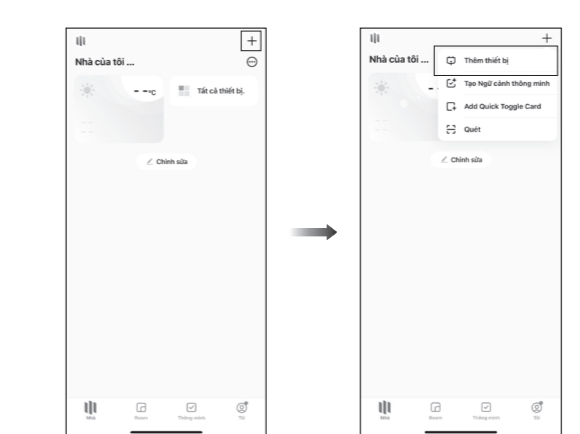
Nhà của tôi ...

+

- -°C

Tất cả thiết bị.

Chỉnh sửa

Nhà

Room

Thông minh

Tôi

Nhà của tôi ...

+

Thêm thiết bị

Tạo Ngữ cảnh thông minh

Add Quick Toggle Card

Quét

Chỉnh sửa

Nhà

Room

Thông minh

Tôi